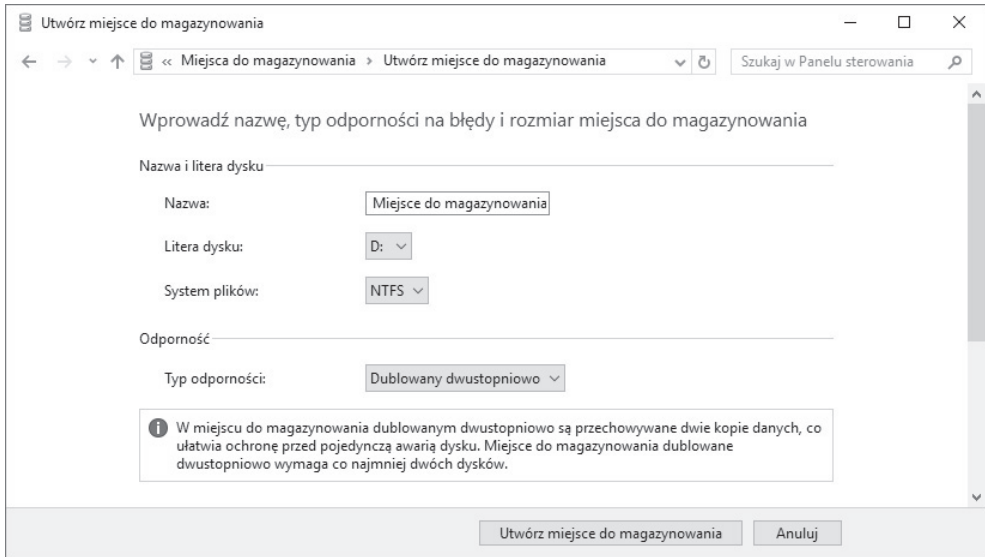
Utwórz miejsce do magazynowania

« Miejsca do magazynowania › Utwórz miejsce do magazynowania

Szukaj w Panelu sterowania

Wprowadź nazwę, typ odporności na błędy i rozmiar miejsca do magazynowania

Nazwa i litera dysku

Nazwa: Miejsce do magazynowania

Litera dysku: D:

System plików: NTFS

Odporność

Typ odporności: Dublowany dwustopniowo

W miejscu do magazynowania dublowanym dwustopniowo są przechowywane dwie kopie danych, co ułatwia ochronę przed pojedynczą awarią dysku. Miejsce do magazynowania dublowane dwustopniowo wymaga co najmniej dwóch dysków.

Utwórz miejsce do magazynowania

Anuluj